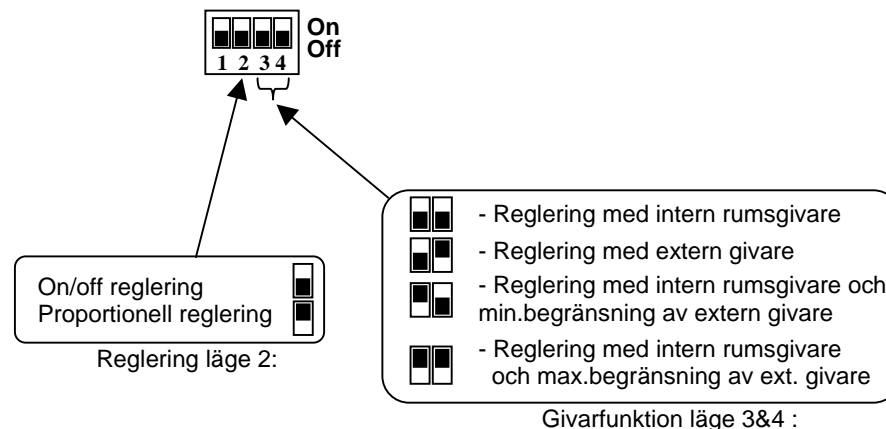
On
Off
1 2 3 4

On/off reglering
Proportionell reglering
Reglering läge 2:

- Reglering med intern rumsgivare
- Reglering med extern givare
- Reglering med intern rumsgivare och min.begränsning av extern givare
- Reglering med intern rumsgivare och max.begränsning av ext. givare
Givarfunktion läge 3&4 :